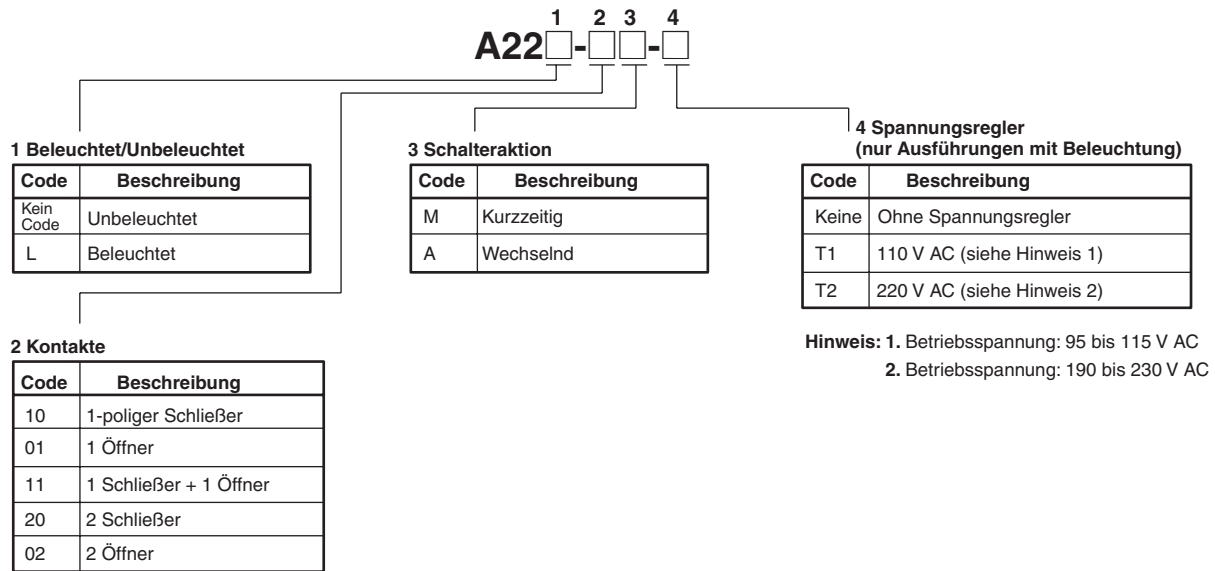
1 2 3 4
A22□-□□-□

1 Beleuchtet/Unbeleuchtet

| Code | Beschreibung |
|---|---|
| Kein Code | Unbeleuchtet |
| L | Beleuchtet |

3 Schalteraktion

| Code | Beschreibung |
|---|---|
| M | Kurzzeitig |
| A | Wechselnd |

4 Spannungsregler (nur Ausführungen mit Beleuchtung)

| Code | Beschreibung |
|---|---|
| Keine | Ohne Spannungsregler |
| T1 | 110 V AC (siehe Hinweis 1) |
| T2 | 220 V AC (siehe Hinweis 2) |

Hinweis: 1. Betriebsspannung: 95 bis 115 V AC
2. Betriebsspannung: 190 bis 230 V AC

2 Kontakte

| Code | Beschreibung |
|---|---|
| 10 | 1-poliger Schließer |
| 01 | 1 Öffner |
| 11 | 1 Schließer + 1 Öffner |
| 20 | 2 Schließer |
| 02 | 2 Öffner |